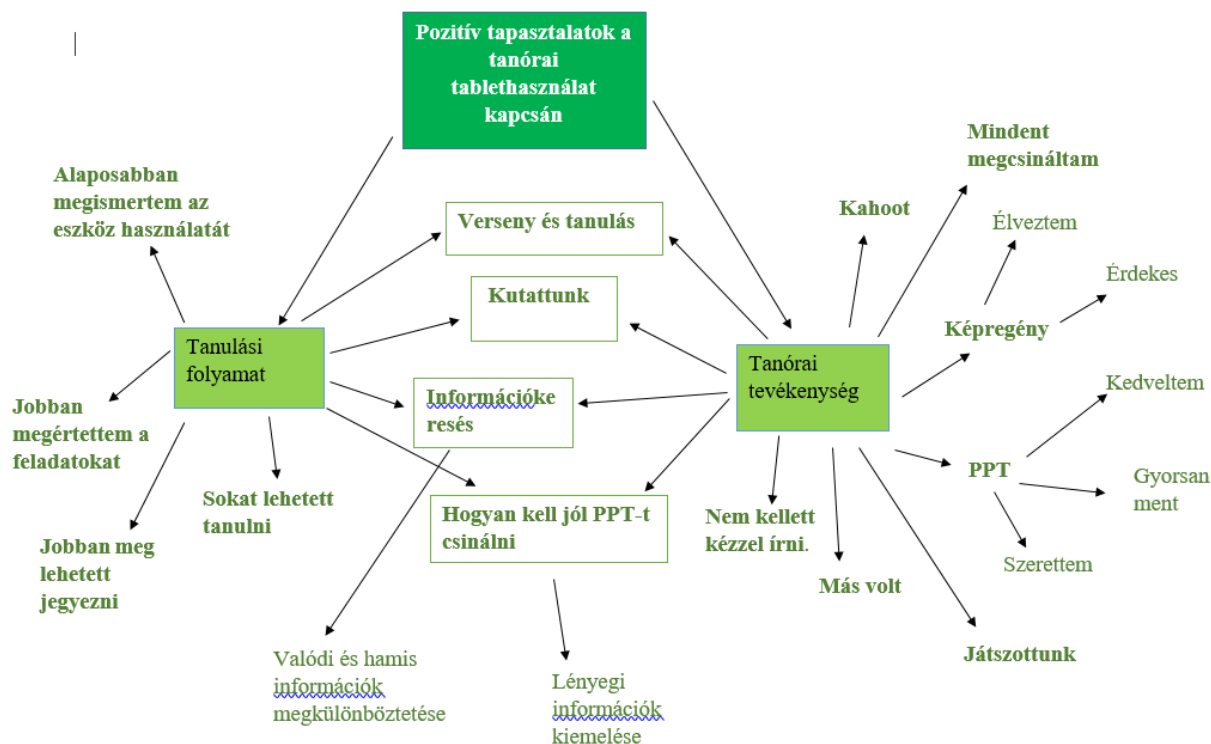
Pozitív tapasztalatok a tanórai tablethasználat kapcsán

Alaposabban megismertem az eszköz használatát

Verseny és tanulás

Kutattunk

Tanulási folyamat

Információkeresés

Hogyan kell jól PPT-t csinálni

Jobban megértettem a feladatokat

Sokat lehetett tanulni

Jobban meg lehetett jegyezni

Valódi és hamis információk megkülönböztetése

Lényegi információk kiemelése

Tanórai tevékenység

Kahoot

Mindent megcsináltam

Élveztem

Érdekes

Képregény

Kedveltem

PPT

Gyorsan ment

Szerettem

Nem kellett kézzel írni.

Más volt

Játszottunk